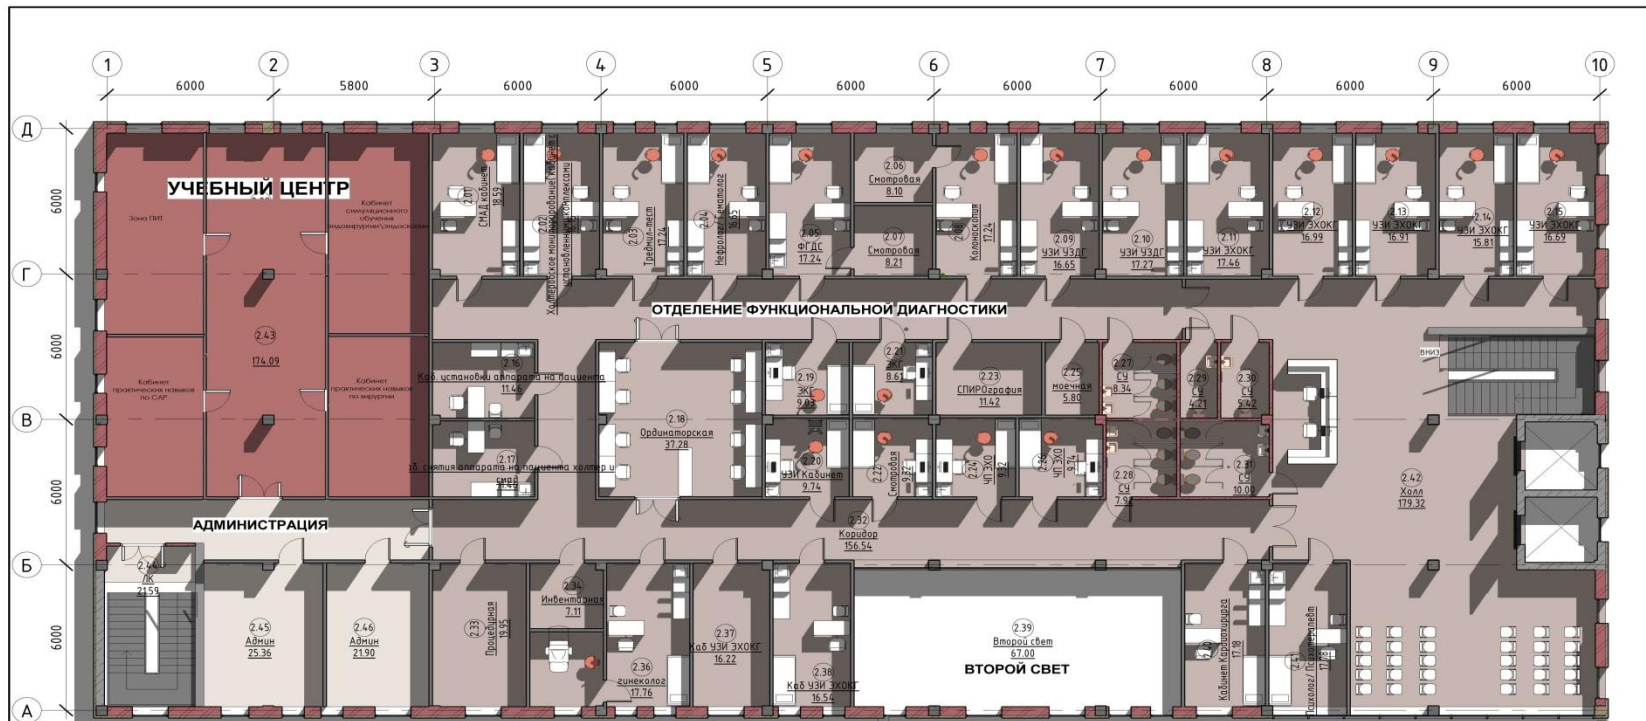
1 2 3 4 5 6 7 8 9 10

6000 5800 6000 6000 6000 6000 6000 6000 6000

Д Г В Б А

6000 6000 6000 6000

УЧЕБНЫЙ ЦЕНТР

Зона ГВП

Кабинет симуляционного обучения эндохирургии/эндоскопии

2.43
174.09

Кабинет практических навыков по САР

Кабинет практических навыков по хирургии

АДМИНИСТРАЦИЯ

2.44
ЛК
21.59

2.45
Админ
25.36

2.46
Админ
21.90

2.01
СМАД кабинет
18.59

2.02
Холтеровское мониторирование кабинет с установленными комплексами

2.03
Тредмил-тест
17.24

2.04
Нефролог/Гематолог
16.65

2.05
ФГДС
17.24

2.06
Смотровая
8.10

2.07
Смотровая
8.21

2.08
Колоноскопия
17.24

2.09
УЗИ УЗДГ
16.65

2.10
УЗИ УЗДГ
17.27

2.11
УЗИ ЭХОКГ
17.46

2.12
УЗИ ЭХОКГ
16.99

2.13
УЗИ ЭХОКГ
16.91

2.14
УЗИ ЭХОКГ
15.81

2.15
УЗИ ЭХОКГ
16.69

ОТДЕЛЕНИЕ ФУНКЦИОНАЛЬНОЙ ДИАГНОСТИКИ

2.16
Каб. установки аппарата на пациента
11.46

2.17
Каб. снятия аппарата на пациента холтер и смад
11.46

2.18
Ординаторская
37.28

2.19
ЭКГ
9.03

2.20
УЗИ Кабинет
9.74

2.21
ЭКГ
8.61

2.22
Смотровая
9.32

2.23
СПИРОграфия
11.42

2.24
ЧП ЭХО
9.32

2.25
моечная
5.80

2.26
ЧП ЭХО
9.74

2.27
СУ
8.34

2.28
СУ
7.92

2.29
СУ
4.21

2.30
СУ
5.42

2.31
СУ
10.00

2.32
Коридор
156.54

2.42
Холл
179.32

ВНИЗ

2.33
Процедурная
19.95

2.34
Инвентарная
7.11

2.36
гинеколог
17.76

2.37
Каб УЗИ ЭХОКГ
16.22

2.38
Каб УЗИ ЭХОКГ
16.54

2.39
Второй свет
67.00

ВТОРОЙ СВЕТ

2.40
Кабинет Кардиохирурга
17.18

2.41
Психолог/Психотерапевт
17.28